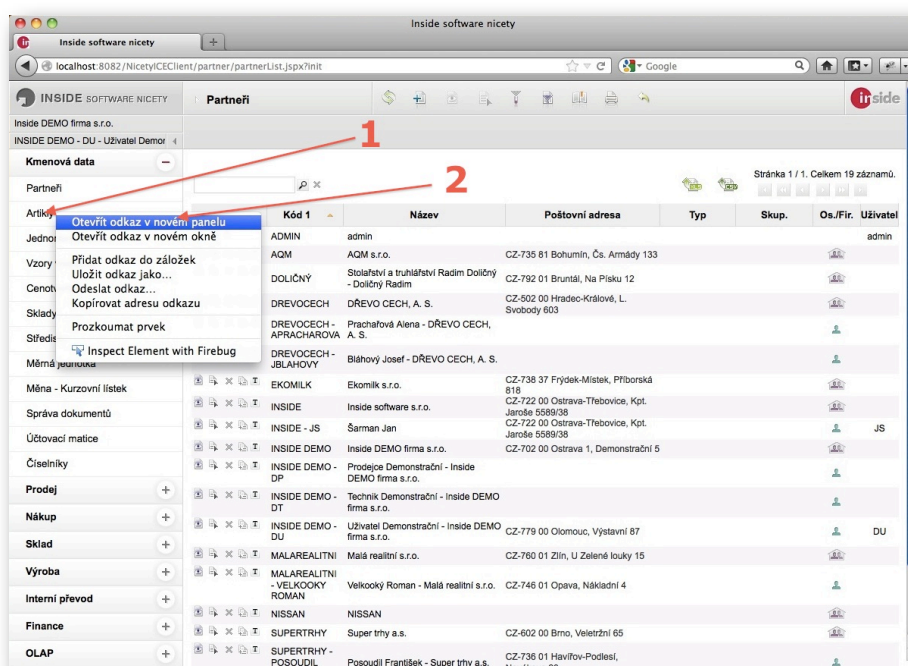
Inside software nicety

Inside software nicety

localhost:8082/NicetyICEClient/partner/partnerList.jspx?init

Google

INSIDE SOFTWARE NICETY

Partneři

inside

Inside DEMO firma s.r.o.

INSIDE DEMO - DU - Uživatel Demor

Kmenová data

Partneři

Artikly

Jednot

Vzory

Cenot

Sklady

Středis

Měrná jednotka

Měna - Kurzovní lístek

Správa dokumentů

Účtovací matice

Číselníky

Prodej

Nákup

Sklad

Výroba

Interní převod

Finance

OLAP

1

2

Otevřít odkaz v novém panelu
Otevřít odkaz v novém okně

Přidat odkaz do záložek
Uložit odkaz jako...
Odeslat odkaz...
Kopírovat adresu odkazu

Prozkoumat prvek

Inspect Element with Firebug

Stránka 1 / 1. Celkem 19 záznamů.

| Kód 1 | Název | Poštovní adresa | Typ | Skup. | Os./Fir. | Uživatel |
|---|---|---|---|---|---|---|
| ADMIN | admin | | | | | admin |
| AQM | AQM s.r.o. | CZ-735 81 Bohumín, Čs. Armády 133 | | | | |
| DOLIČNÝ | Stolařství a truhlářství Radim Doličný - Doličný Radim | CZ-792 01 Bruntál, Na Písku 12 | | | | |
| DREVOCECH | DŘEVO CECH, A. S. | CZ-502 00 Hradec-Králové, L. Svobody 603 | | | | |
| DREVOCECH - APRACHAROVA | Prachařová Alena - DŘEVO CECH, A. S. | | | | | |
| DREVOCECH - JBLAHOVY | Bláhový Josef - DŘEVO CECH, A. S. | | | | | |
| EKOMILK | Ekomilk s.r.o. | CZ-738 37 Frýdek-Místek, Příborská 818 | | | | |
| INSIDE | Inside software s.r.o. | CZ-722 00 Ostrava-Třebovice, Kpt. Jaroše 5589/38 | | | | |
| INSIDE - JS | Šarman Jan | CZ-722 00 Ostrava-Třebovice, Kpt. Jaroše 5589/38 | | | | JS |
| INSIDE DEMO | Inside DEMO firma s.r.o. | CZ-702 00 Ostrava 1, Demonstrační 5 | | | | |
| INSIDE DEMO - DP | Prodejce Demonstrační - Inside DEMO firma s.r.o. | | | | | |
| INSIDE DEMO - DT | Technik Demonstrační - Inside DEMO firma s.r.o. | | | | | |
| INSIDE DEMO - DU | Uživatel Demonstrační - Inside DEMO firma s.r.o. | CZ-779 00 Olomouc, Výstavní 87 | | | | DU |
| MALAREALITNI | Malá realitní s.r.o. | CZ-760 01 Zlín, U Zelené louky 15 | | | | |
| MALAREALITNI - VELKOOKY ROMAN | Velkooký Roman - Malá realitní s.r.o. | CZ-746 01 Opava, Nákladní 4 | | | | |
| NISSAN | NISSAN | | | | | |
| SUPERTRHY | Super trhy a.s. | CZ-602 00 Brno, Veletržní 65 | | | | |
| SUPERTRHY - POSOUDIL | Posoudil František - Super trhy a.s. | CZ-736 01 Havířov-Podlesí, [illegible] | | | | |